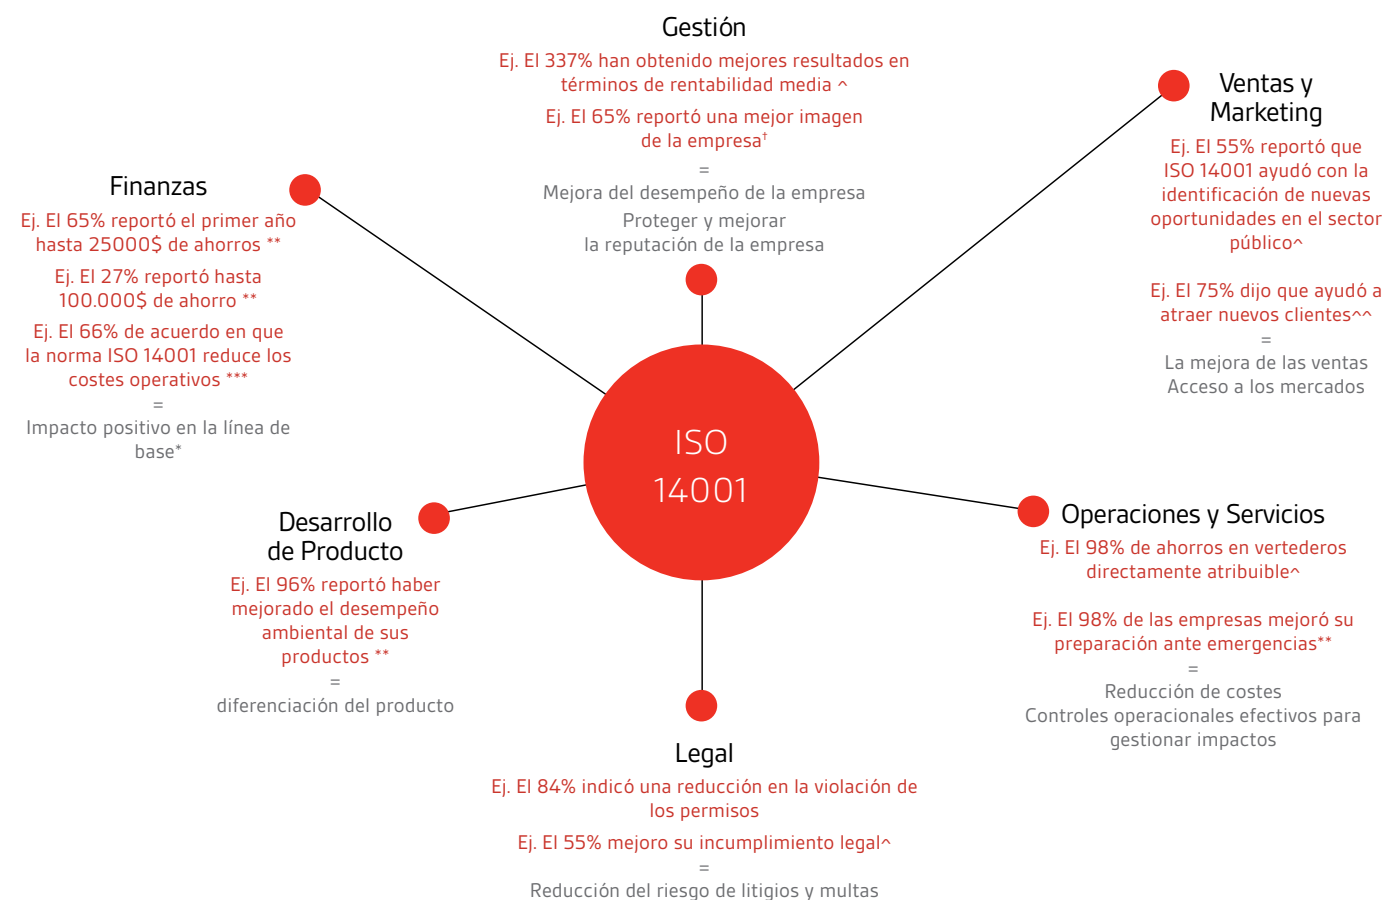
Gestión
Ej. El 337% han obtenido mejores resultados en términos de rentabilidad media ^
Ej. El 65% reportó una mejor imagen de la empresa†
=
Mejora del desempeño de la empresa
Proteger y mejorar la reputación de la empresa

Ventas y Marketing
Ej. El 55% reportó que ISO 14001 ayudó con la identificación de nuevas oportunidades en el sector público^

Ej. El 75% dijo que ayudó a atraer nuevos clientes^^
=
La mejora de las ventas
Acceso a los mercados

Finanzas
Ej. El 65% reportó el primer año hasta 25000$ de ahorros **
Ej. El 27% reportó hasta 100.000$ de ahorro **
Ej. El 66% de acuerdo en que la norma ISO 14001 reduce los costes operativos ***
=
Impacto positivo en la línea de base*

ISO 14001

Desarrollo de Producto
Ej. El 96% reportó haber mejorado el desempeño ambiental de sus productos **
=
diferenciación del producto

Operaciones y Servicios
Ej. El 98% de ahorros en vertederos directamente atribuible^

Ej. El 98% de las empresas mejoró su preparación ante emergencias**
=
Reducción de costes
Controles operacionales efectivos para gestionar impactos

Legal
Ej. El 84% indicó una reducción en la violación de los permisos
Ej. El 55% mejoro su incumplimiento legal^
=
Reducción del riesgo de litigios y multas